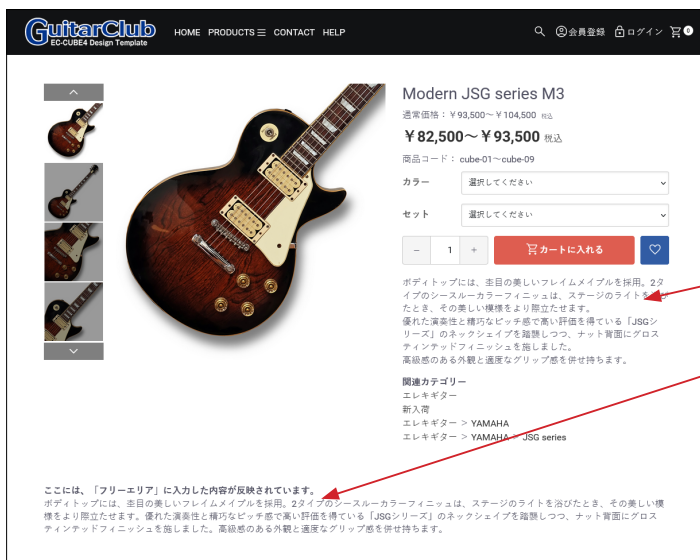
GuitarClub
EC-CUBE4 Design Template

HOME PRODUCTS ☰ CONTACT HELP

会員登録 ログイン 0

Modern JSG series M3

通常価格：￥93,500〜￥104,500 税込

￥82,500〜￥93,500 税込

商品コード：cube-01〜cube-09

カラー 選択してください

セット 選択してください

− 1 ＋ カートに入れる

ボディトップには、杢目の美しいフレイムメイプルを採用。2タイプのシースルーカラーフィニッシュは、ステージのライトを浴びたとき、その美しい模様をより際立たせます。
優れた演奏性と精巧なピッチ感で高い評価を得ている「JSGシリーズ」のネックシェイプを踏襲しつつ、ナット背面にグロスティンテッドフィニッシュを施しました。
高級感のある外観と適度なグリップ感を併せ持ちます。

関連カテゴリー
エレキギター
新入荷
エレキギター ＞ YAMAHA
エレキギター ＞ YAMAHA ＞ JSG series

ここには、「フリーエリア」に入力した内容が反映されています。
ボディトップには、杢目の美しいフレイムメイプルを採用。2タイプのシースルーカラーフィニッシュは、ステージのライトを浴びたとき、その美しい模様をより際立たせます。優れた演奏性と精巧なピッチ感で高い評価を得ている「JSGシリーズ」のネックシェイプを踏襲しつつ、ナット背面にグロスティンテッドフィニッシュを施しました。高級感のある外観と適度なグリップ感を併せ持ちます。